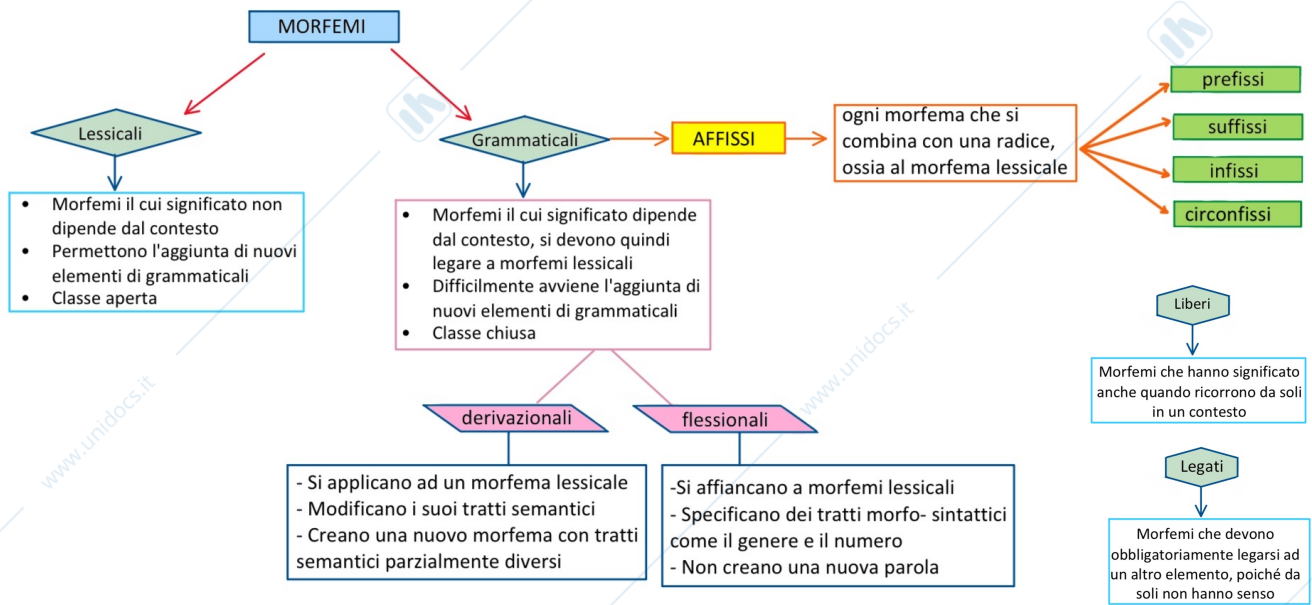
MORFEMI

Lessicali

- Morfemi il cui significato non dipende dal contesto
- Permettono l'aggiunta di nuovi elementi di grammaticali
- Classe aperta

Grammaticali

- Morfemi il cui significato dipende dal contesto, si devono quindi legare a morfemi lessicali
- Difficilmente avviene l'aggiunta di nuovi elementi di grammaticali
- Classe chiusa

AFFISSI

ogni morfema che si combina con una radice, ossia al morfema lessicale

prefissi

suffissi

infissi

circonfissi

derivazionali

- Si applicano ad un morfema lessicale
- Modificano i suoi tratti semantici
- Creano una nuovo morfema con tratti semantici parzialmente diversi

flessionali

-Si affiancano a morfemi lessicali
- Specificano dei tratti morfo- sintattici come il genere e il numero
- Non creano una nuova parola

Liberi

Morfemi che hanno significato anche quando ricorrono da soli in un contesto

Legati

Morfemi che devono obbligatoriamente legarsi ad un altro elemento, poiché da soli non hanno senso

www.unidocs.it

www.unidocs.it

www.unidocs.it

www.unidocs.it